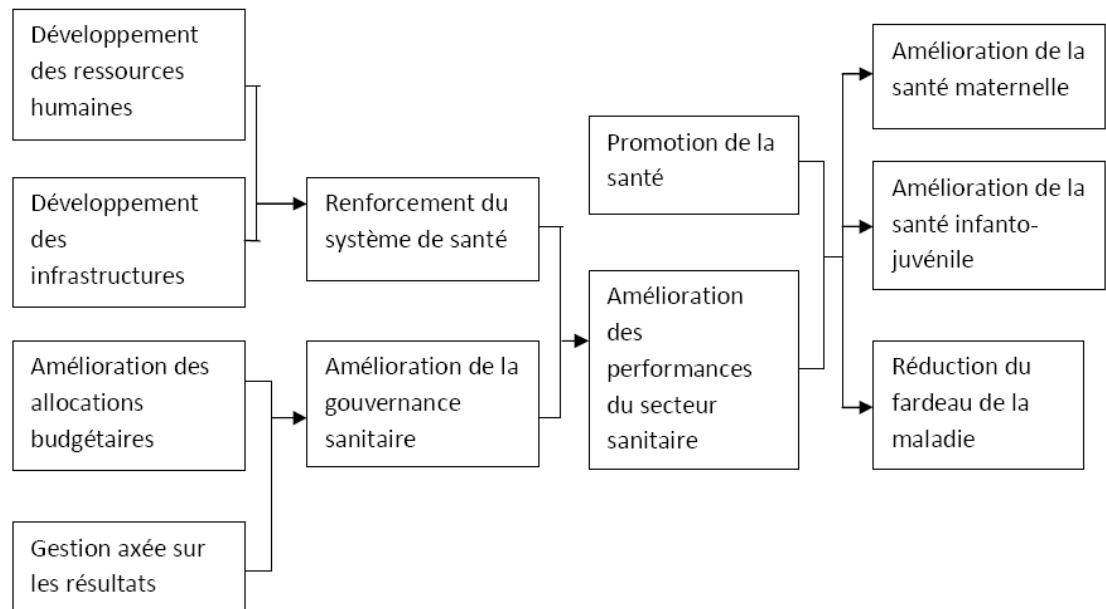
Développement des ressources humaines

Développement des infrastructures

Renforcement du système de santé

Amélioration des allocations budgétaires

Gestion axée sur les résultats

Amélioration de la gouvernance sanitaire

Promotion de la santé

Amélioration des performances du secteur sanitaire

Amélioration de la santé maternelle

Amélioration de la santé infanto-juvénile

Réduction du fardeau de la maladie